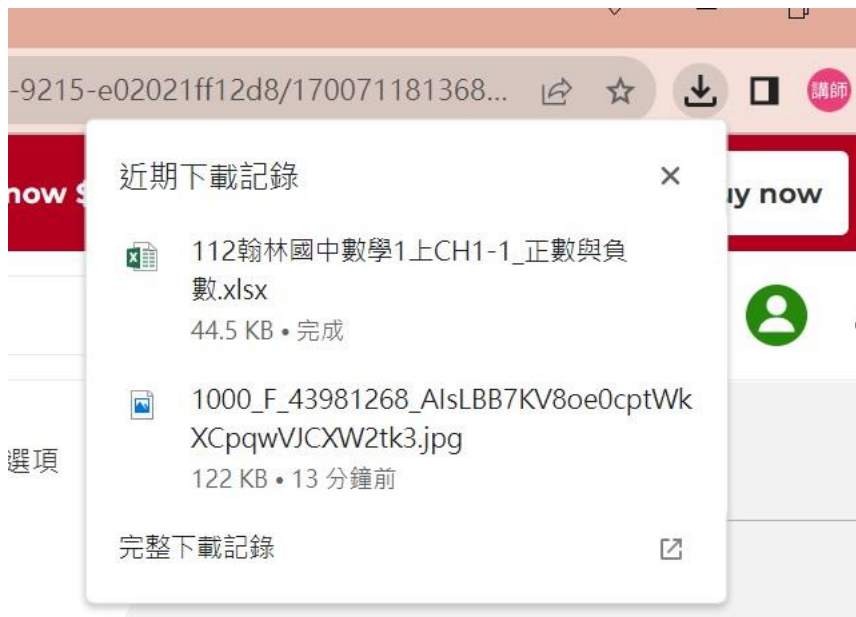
-9215-e02021ff12d8/170071181368...

講師

now S

uy now

近期下載記錄

×

112翰林國中數學1上CH1-1_正數與負數.xlsx

44.5 KB • 完成

1000_F_43981268_AIsLBB7KV8oe0cptWkXCpqwVJCXW2tk3.jpg

122 KB • 13 分鐘前

選項

完整下載記錄